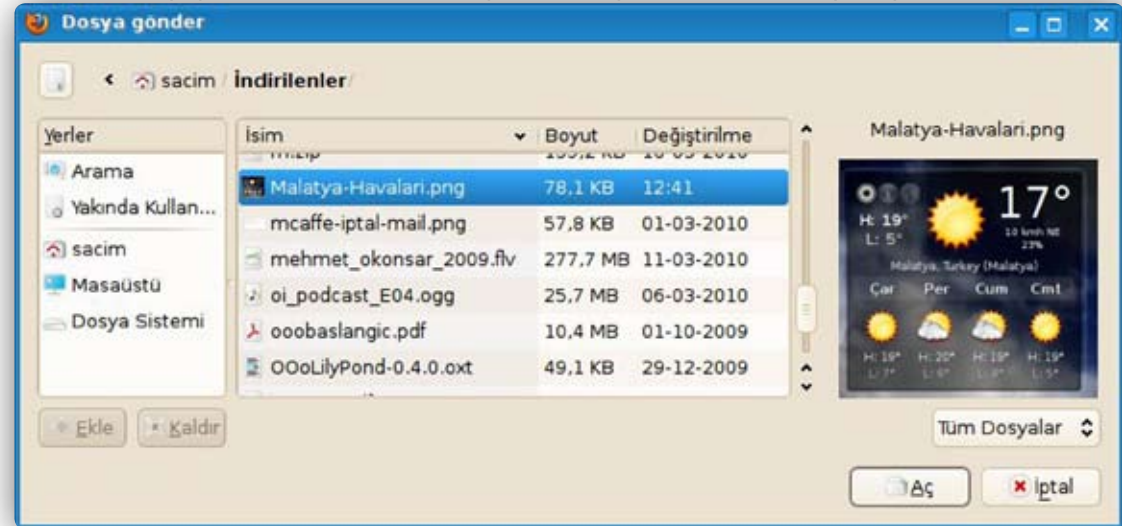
Dosya gönder

sacim / İndirilenler /

Yerler
Arama
Yakında Kullan...
sacim
Masaüstü
Dosya Sistemi

| İsim | Boyut | Değiştirilme |
|---|---|---|
| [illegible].zip | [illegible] KB | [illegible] |
| Malatya-Havalari.png | 78,1 KB | 12:41 |
| mcaffe-iptal-mail.png | 57,8 KB | 01-03-2010 |
| mehmet_okonsar_2009.flv | 277,7 MB | 11-03-2010 |
| oi_podcast_E04.ogg | 25,7 MB | 06-03-2010 |
| ooobaslangic.pdf | 10,4 MB | 01-10-2009 |
| OOoLilyPond-0.4.0.oxt | 49,1 KB | 29-12-2009 |

Malatya-Havalari.png

17°
H: 19°
L: 5°
10 km/h NE
23%
Malatya, Turkey (Malatya)
Çar Per Cum Cmt
H: 19° H: 20° H: 19° H: 19°
L: 7° L: 6° L: 8° L: 5°

Ekle
Kaldır

Tüm Dosyalar

Aç
İptal